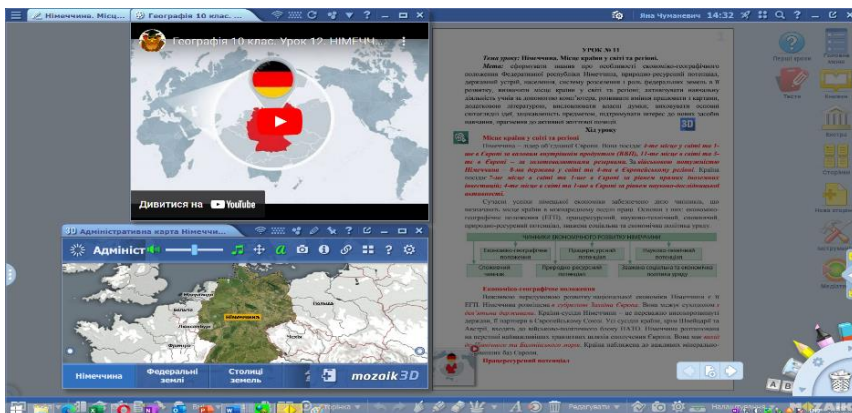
Німеччина. Місц...
Географія 10 клас. ...
Яна Чуманевич 14:32
Географія 10 клас. Урок 12. НІМЕЧЧ...
Дивитися на YouTube
Адміністративна карта Німеччи...
Адміністр
Німеччина
Федеральні землі
Столиці земель
mozaik3D
УРОК № 11
Тема уроку: Німеччина. Місце країни у світі та регіоні.
Мета: сформувати знання про особливості економіко-географічного положення Федеративної Республіки Німеччина, природно-ресурсний потенціал, державний устрій, населення, систему розселення і роль Берлінської землі в розвитку, визначити місце країни у світі та регіоні; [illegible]
Хід уроку
Місце країни у світі та регіоні
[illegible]
ЧИННИКИ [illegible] РОЗВИТКУ НІМЕЧЧИНИ
Економіко-географічне положення
Історичні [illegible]
Природно-ресурсний потенціал
Сприятливі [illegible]
Трудові ресурси
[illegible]
Економіко-географічне положення
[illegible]
Природно-ресурсний потенціал
Перший урок
Тести
Бібліотека
Інструменти
Медіа